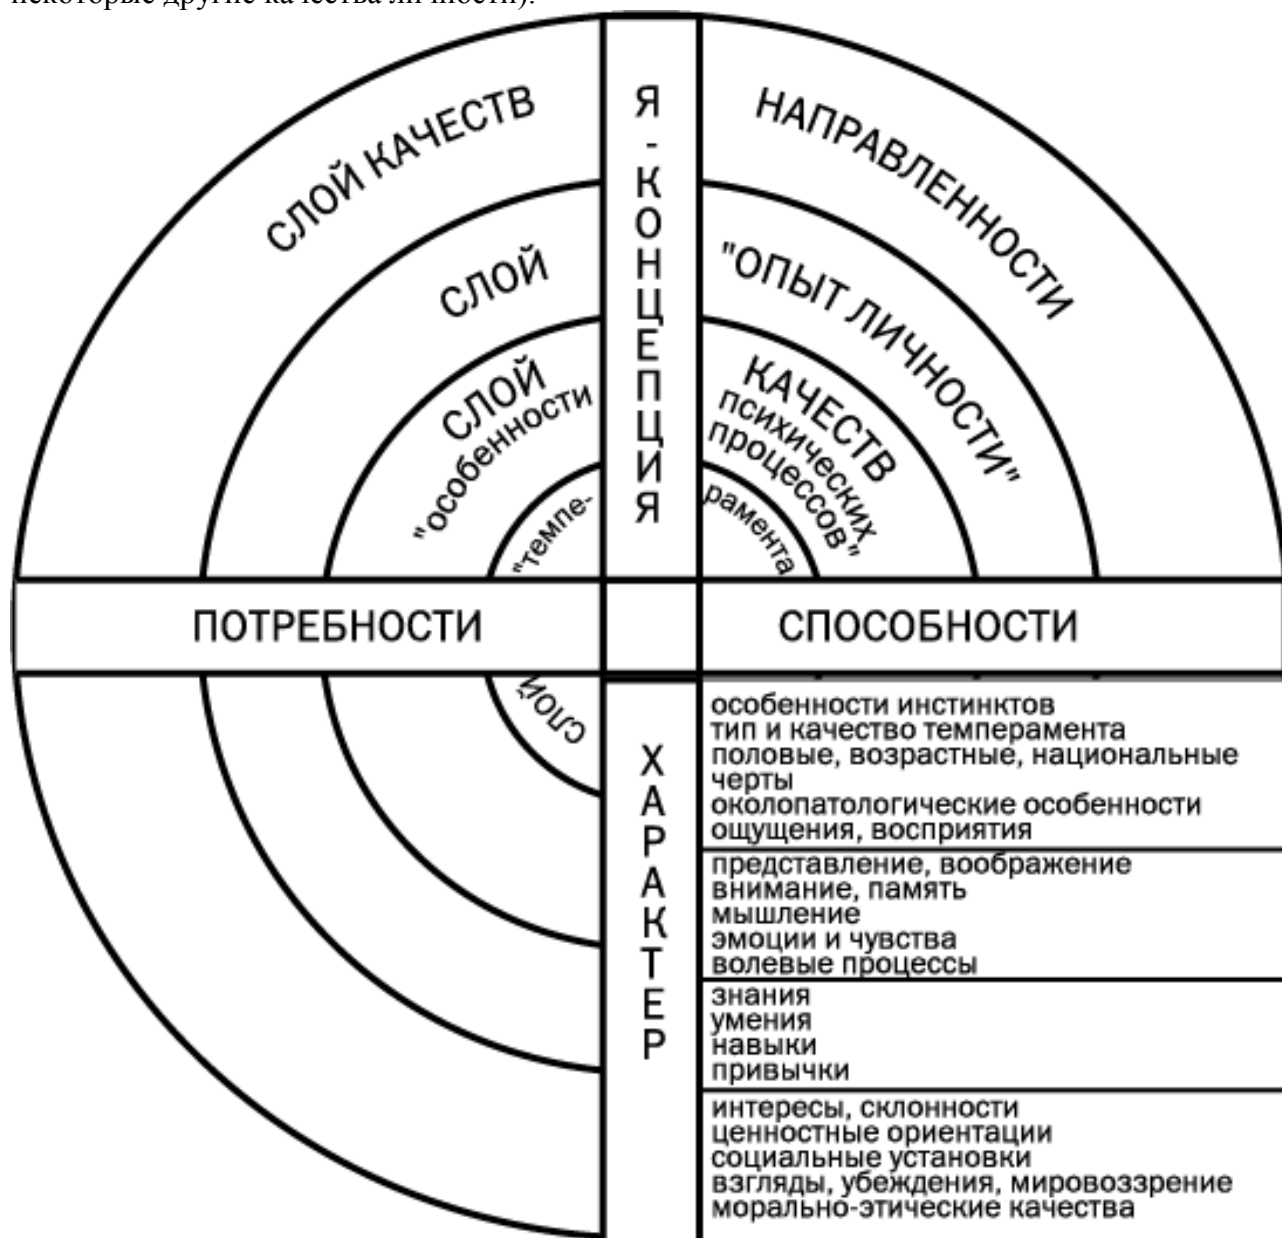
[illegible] некоторые другие качества личности).

СЛОЙ КАЧЕСТВ

НАПРАВЛЕННОСТИ

СЛОЙ

"ОПЫТ ЛИЧНОСТИ"

СЛОЙ "особенности

КАЧЕСТВ психических процессов"

"темпе-

рамента

Я - КОНЦЕПЦИЯ

ПОТРЕБНОСТИ

СПОСОБНОСТИ

СЛОЙ

ХАРАКТЕР

особенности инстинктов
тип и качество темперамента
половые, возрастные, национальные черты
околопатологические особенности
ощущения, восприятия

представление, воображение
внимание, память
мышление
эмоции и чувства
волевые процессы

знания
умения
навыки
привычки

интересы, склонности
ценностные ориентации
социальные установки
взгляды, убеждения, мировоззрение
морально-этические качества